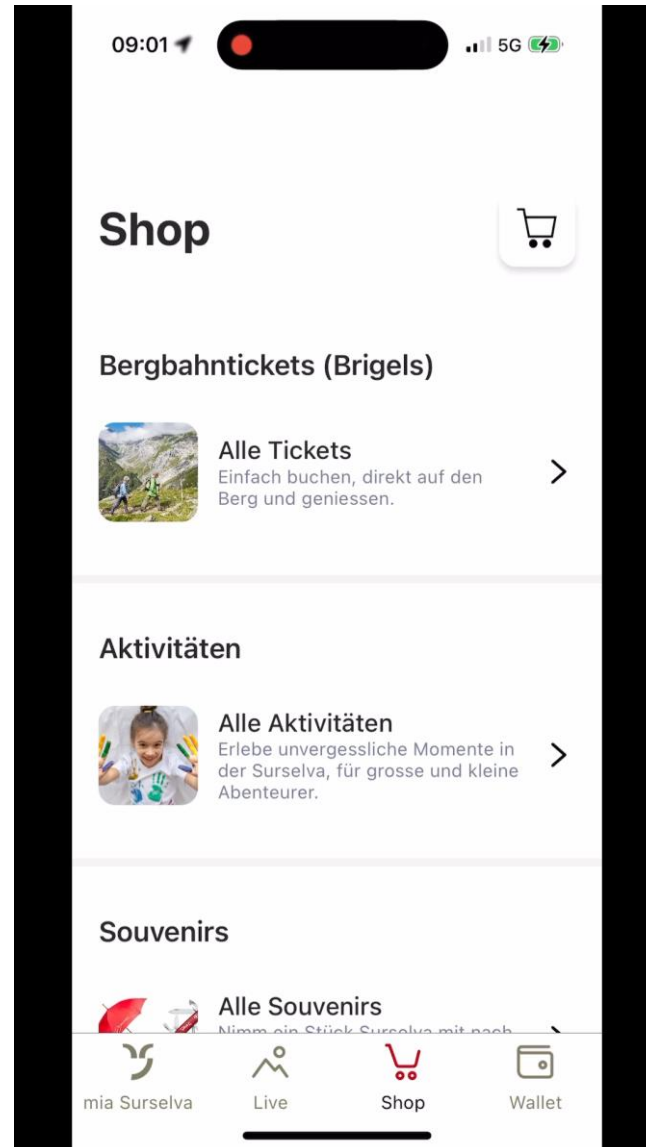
09:01 5G

Shop

Bergbahntickets (Brigels)

Alle Tickets
Einfach buchen, direkt auf den Berg und geniessen.

Aktivitäten

Alle Aktivitäten
Erlebe unvergessliche Momente in der Surselva, für grosse und kleine Abenteurer.

Souvenirs

Alle Souvenirs
Nimm ein Stück Surselva mit nach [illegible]

mia Surselva
Live
Shop
Wallet